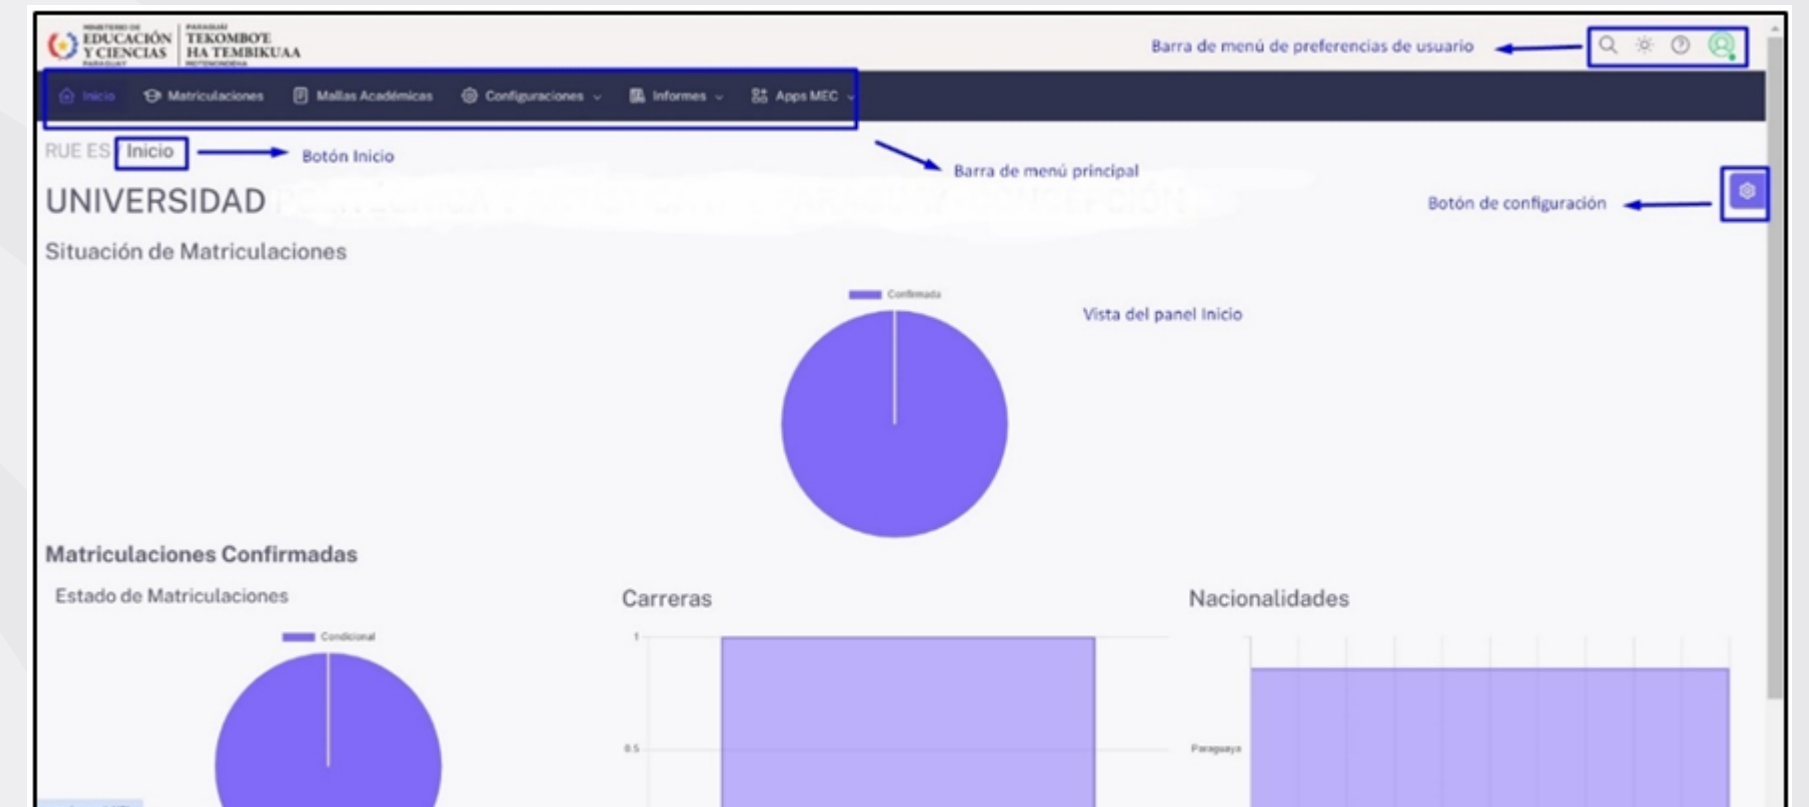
MINISTERIO DE EDUCACIÓN Y CIENCIAS PARAGUAY | PARAGUÁI TEKOMBO'E HA TEMBIKUAA

Barra de menú de preferencias de usuario

Inicio   Matriculaciones   Mallas Académicas   Configuraciones   Informes   Apps MEC

RUE ES / Inicio   Botón Inicio

Barra de menú principal

UNIVERSIDAD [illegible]

Botón de configuración

Situación de Matriculaciones

Confirmada

Vista del panel Inicio

Matriculaciones Confirmadas

Estado de Matriculaciones

Condicional

Carreras

1

0.5

Nacionalidades

Paraguaya